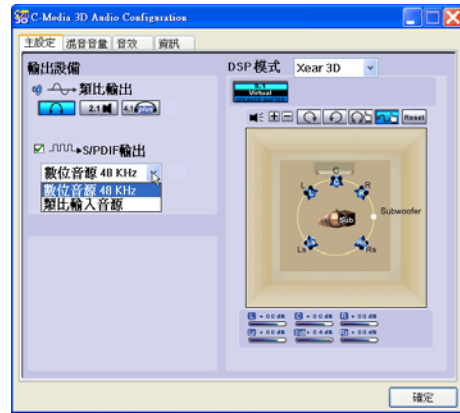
C-Media 3D Audio Configuration

主設定 | 混音音量 | 音效 | 資訊

輸出設備

類比輸出

2.1

4.1

☑ S/PDIF輸出

數位音源 48 KHz

數位音源 48 KHz

類比輸入音源

DSP 模式 Xear 3D

5.1 Virtual

Reset

C

L

R

Sub

Subwoofer

Ls

Rs

L + 0.0 db

C + 0.0 db

R + 0.0 db

Ls + 0.0 db

Sub + 0.0 db

Rs + 0.0 db

確定